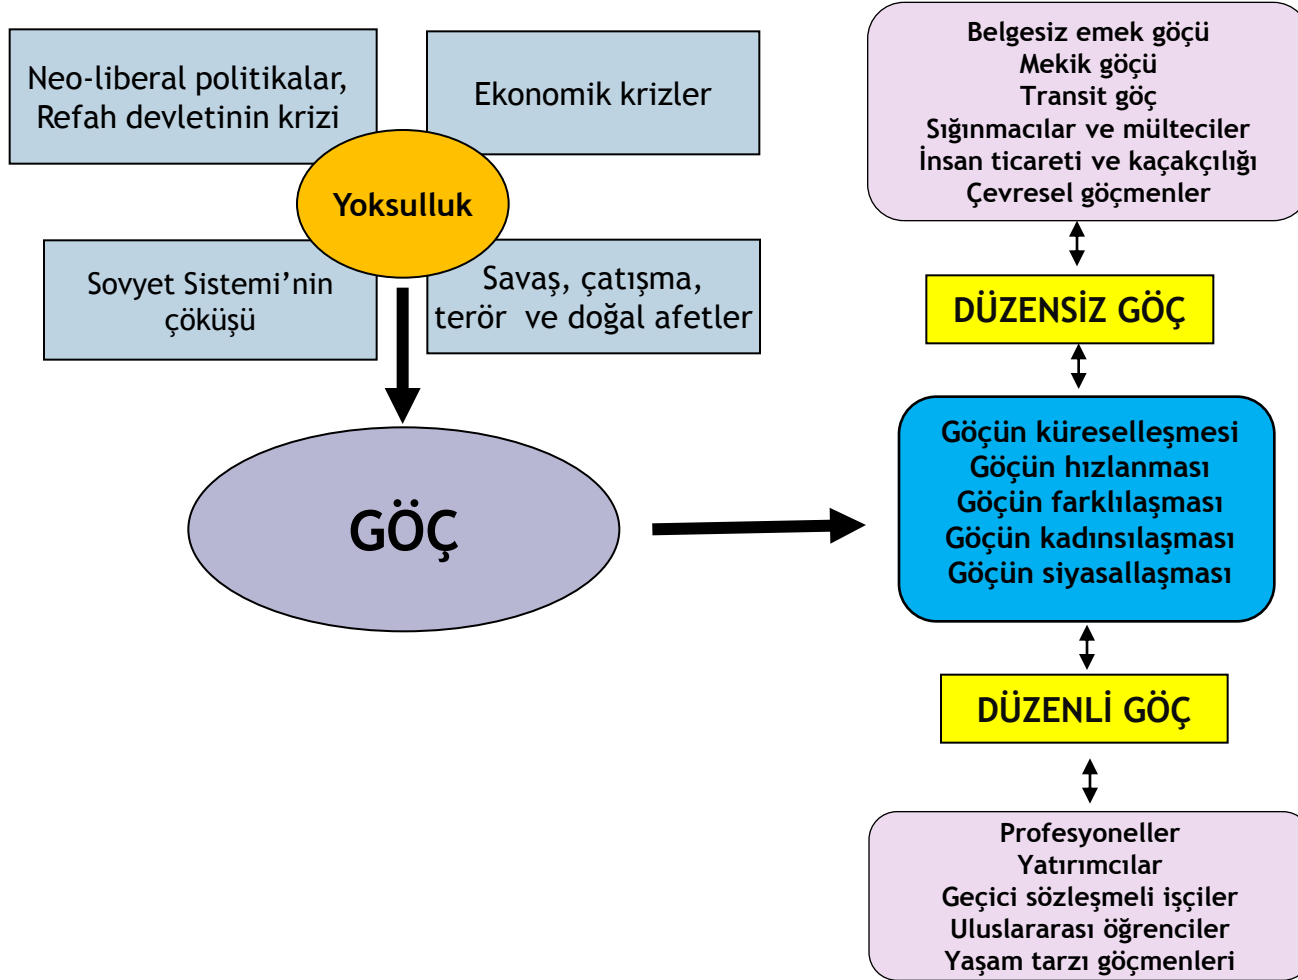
Neo-liberal politikalar, Refah devletinin krizi

Ekonomik krizler

Yoksulluk

Sovyet Sistemi'nin çöküşü

Savaş, çatışma, terör ve doğal afetler

GÖÇ

Belgesiz emek göçü
Mekik göçü
Transit göç
Sığınmacılar ve mülteciler
İnsan ticareti ve kaçakçılığı
Çevresel göçmenler

DÜZENSİZ GÖÇ

Göçün küreselleşmesi
Göçün hızlanması
Göçün farklılaşması
Göçün kadınsılaşması
Göçün siyasallaşması

DÜZENLİ GÖÇ

Profesyoneller
Yatırımcılar
Geçici sözleşmeli işçiler
Uluslararası öğrenciler
Yaşam tarzı göçmenleri